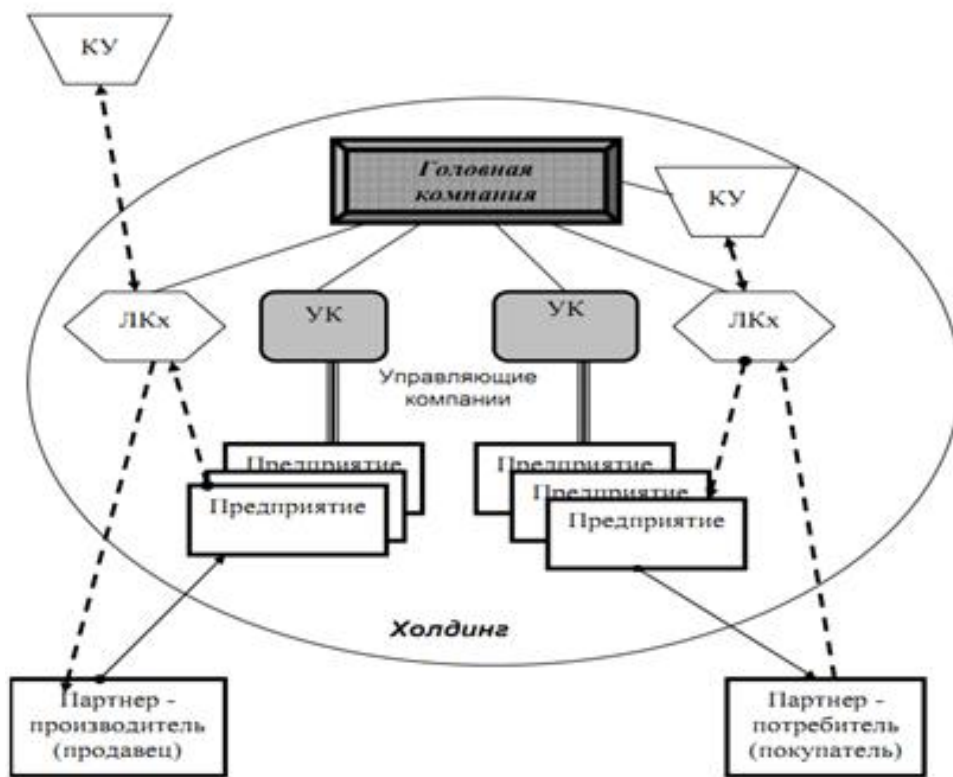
КУ

Головная компания

КУ

ЛКх

УК

УК

ЛКх

Управляющие компании

Предприятие

Предприятие

Предприятие

Предприятие

Предприятие

Холдинг

Партнер - производитель (продавец)

Партнер - потребитель (покупатель)